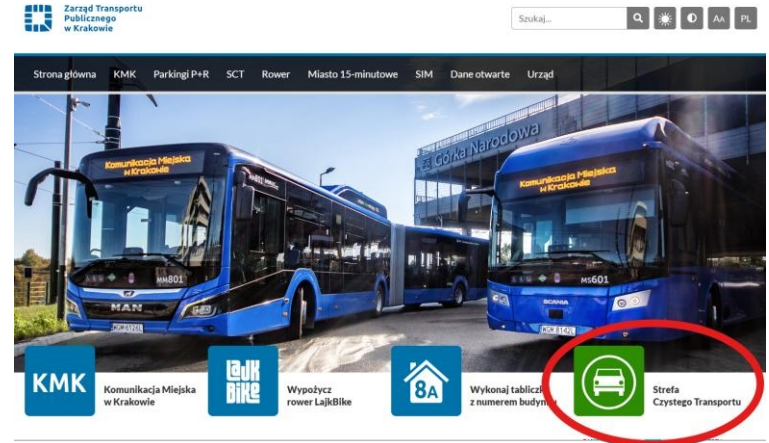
Zarząd Transportu Publicznego w Krakowie

Szukaj...

AA PL

Strona główna KMK Parkingi P+R SCT Rower Miasto 15-minutowe SIM Dane otwarte Urząd

Komunikacja Miejska w Krakowie

MAN

MM801

Górka Narodowa

Komunikacja Miejska w Krakowie

SCANIA

MS601

KMK

Komunikacja Miejska w Krakowie

LAJK BIKE

Wypożycz rower LajkBike

8A

Wykonaj tabliczkę z numerem budynku

Strefa Czystego Transportu